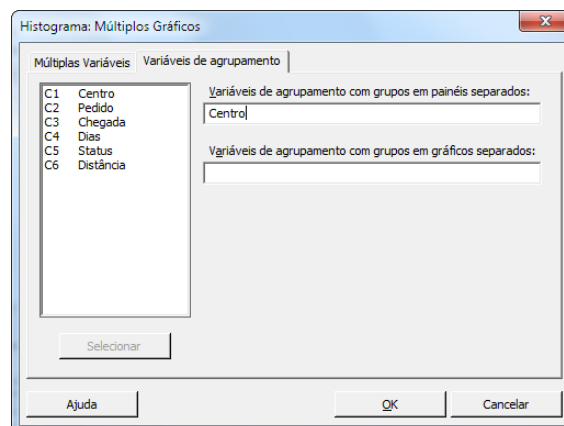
Histograma: Múltiplos Gráficos

Múltiplas Variáveis | Variáveis de agrupamento

| | |
|---|---|
| C1 | Centro |
| C2 | Pedido |
| C3 | Chegada |
| C4 | Dias |
| C5 | Status |
| C6 | Distância |

Variáveis de agrupamento com grupos em painéis separados:

Centro

Variáveis de agrupamento com grupos em gráficos separados:

Selecionar

Ajuda

OK

Cancelar